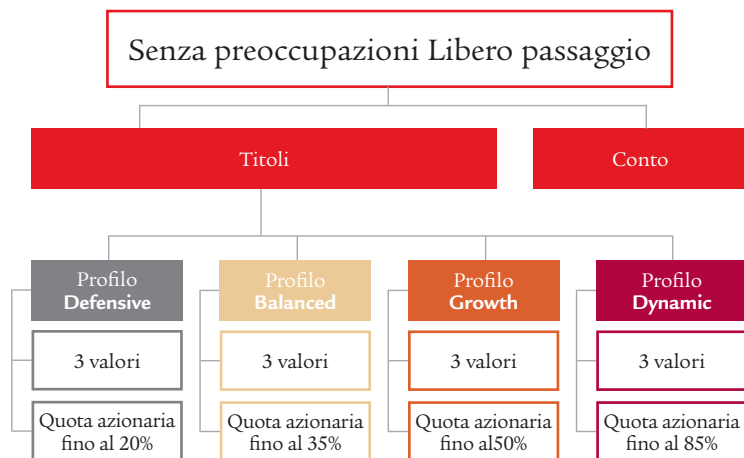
Senza preoccupazioni Libero passaggio

Titoli

Conto

Profilo
**Defensive**

3 valori

Quota azionaria fino al 20%

Profilo
**Balanced**

3 valori

Quota azionaria fino al 35%

Profilo
**Growth**

3 valori

Quota azionaria fino al50%

Profilo
**Dynamic**

3 valori

Quota azionaria fino al 85%